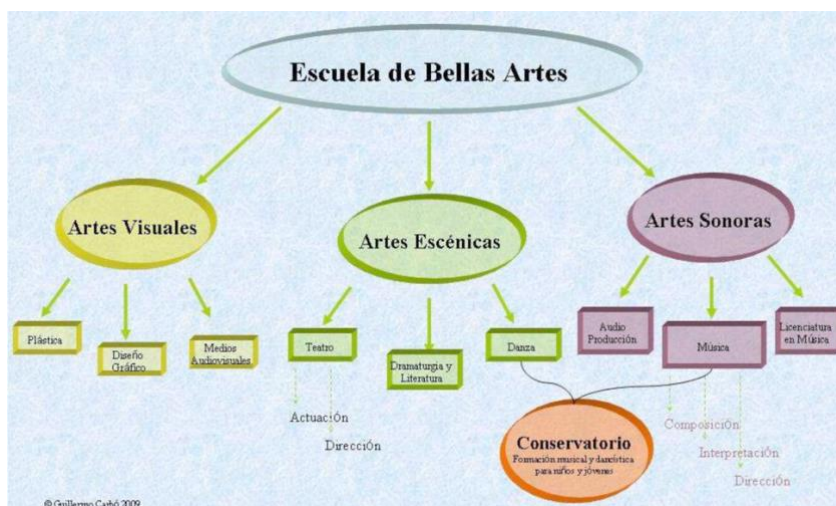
Escuela de Bellas Artes

Artes Visuales

Artes Escénicas

Artes Sonoras

Plástica

Diseño Gráfico

Medios Audiovisuales

Teatro

Dramaturgia y Literatura

Danza

Audio Producción

Música

Licenciatura en Música

Actuación

Dirección

Conservatorio

Formación musical y dancística para niños y jóvenes

Composición

Interpretación

Dirección

© Guillermo Cabó 2009